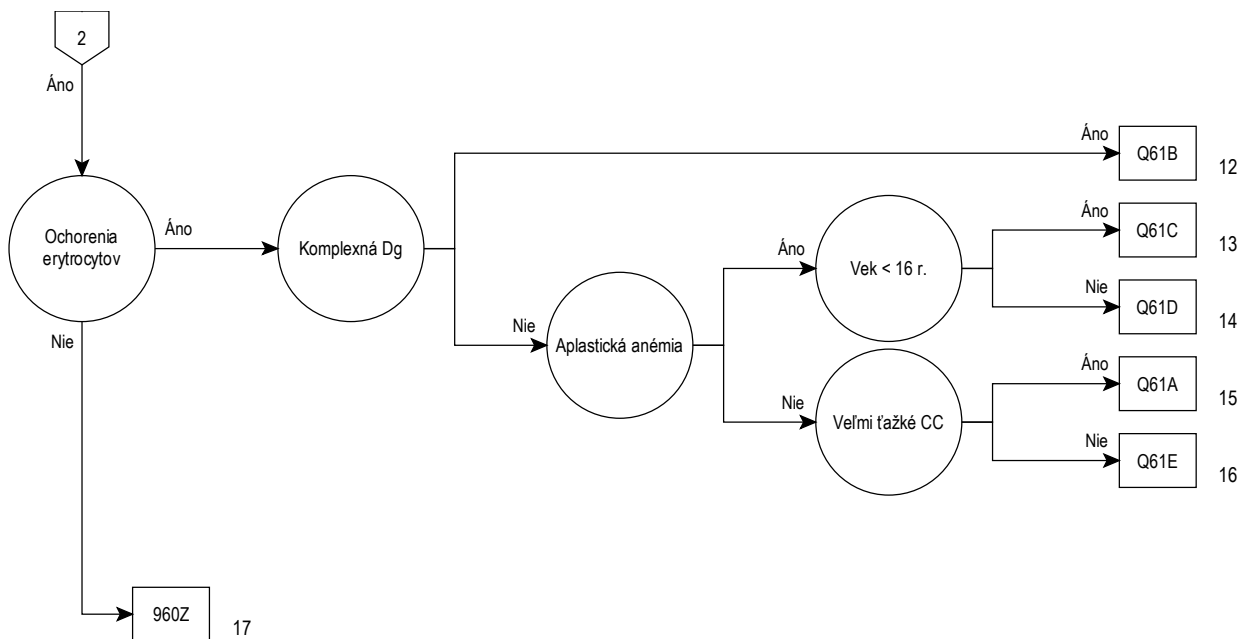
2

Áno

Ochorenia erytrocytov

Áno

Komplexná Dg

Áno

Q61B

12

Nie

Aplastická anémia

Áno

Vek < 16 r.

Áno

Q61C

13

Nie

Q61D

14

Nie

Veľmi ťažké CC

Áno

Q61A

15

Nie

Q61E

16

Nie

960Z

17